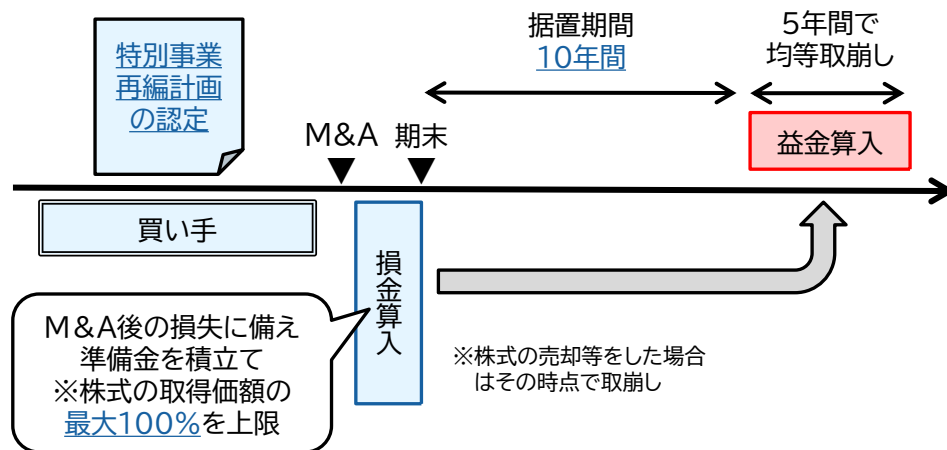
特別事業再編計画の認定

据置期間
10年間

5年間で
均等取崩し

M&A　期末

益金算入

買い手

損金算入

M&A後の損失に備え準備金を積立て
※株式の取得価額の最大100%を上限

※株式の売却等をした場合はその時点で取崩し